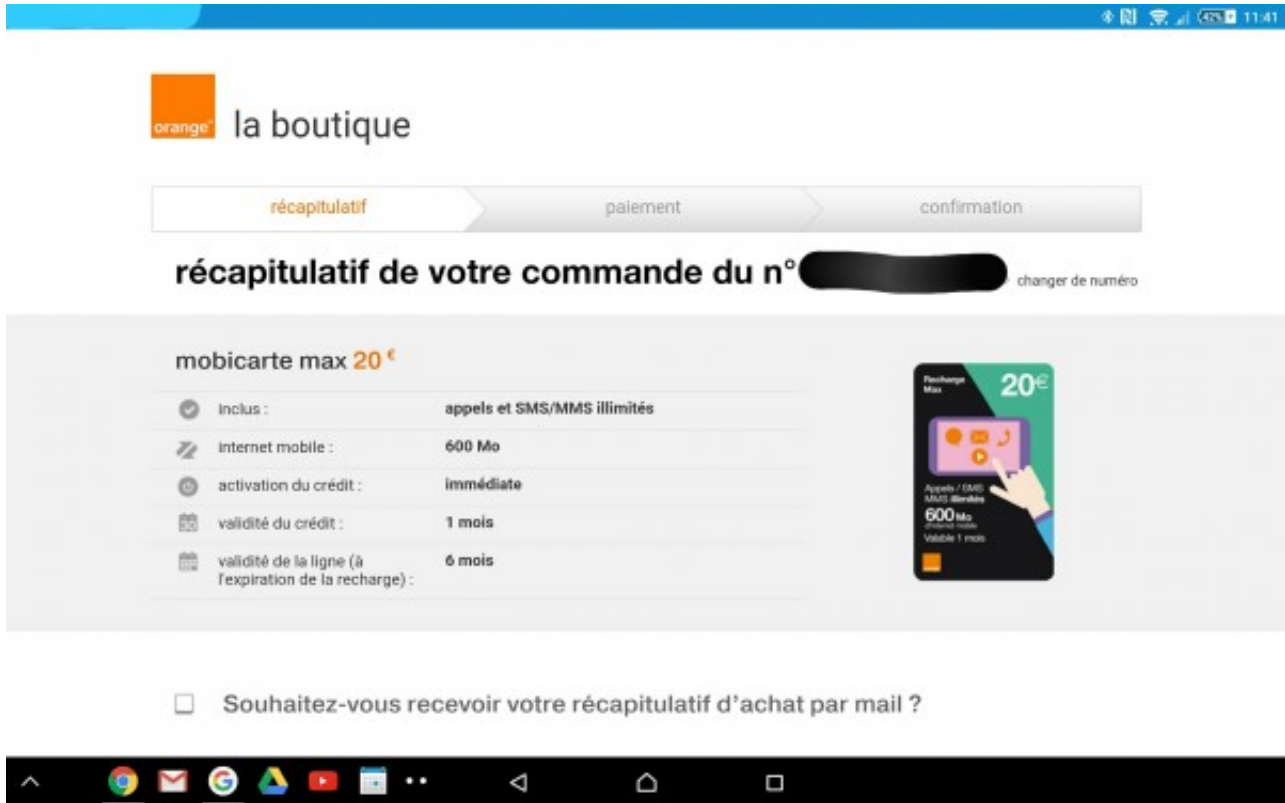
42% 11:41

orange la boutique

récapitulatif | paiement | confirmation

récapitulatif de votre commande du n° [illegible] changer de numéro

mobicarte max 20 €

| | |
|---|---|
| inclus : | appels et SMS/MMS illimités |
| internet mobile : | 600 Mo |
| activation du crédit : | immédiate |
| validité du crédit : | 1 mois |
| validité de la ligne (à l'expiration de la recharge) : | 6 mois |

Recharge Max 20€
Appels / SMS MMS illimités
600 Mo d'internet mobile
Valable 1 mois

Souhaitez-vous recevoir votre récapitulatif d'achat par mail ?